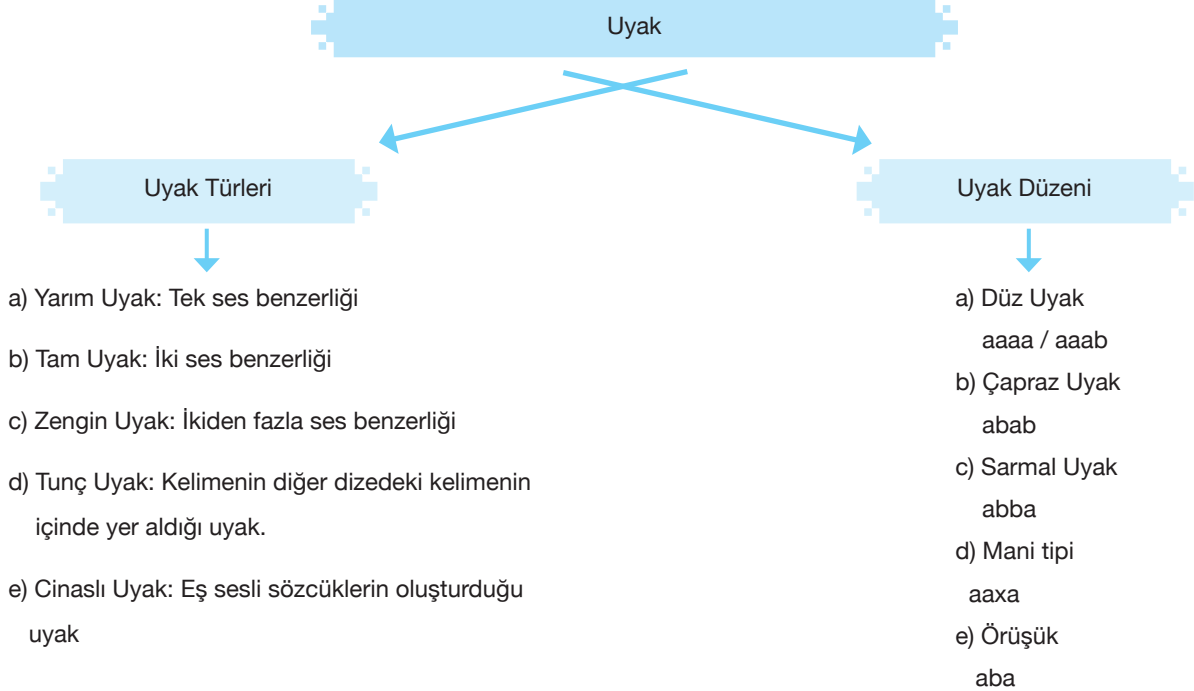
Uyak

Uyak Türleri

a) Yarım Uyak: Tek ses benzerliği

b) Tam Uyak: İki ses benzerliği

c) Zengin Uyak: İkiden fazla ses benzerliği

d) Tunç Uyak: Kelimenin diğer dizedeki kelimenin içinde yer aldığı uyak.

e) Cinaslı Uyak: Eş sesli sözcüklerin oluşturduğu uyak

Uyak Düzeni

a) Düz Uyak
aaaa / aaab

b) Çapraz Uyak
abab

c) Sarmal Uyak
abba

d) Mani tipi
aaxa

e) Örüşük
aba